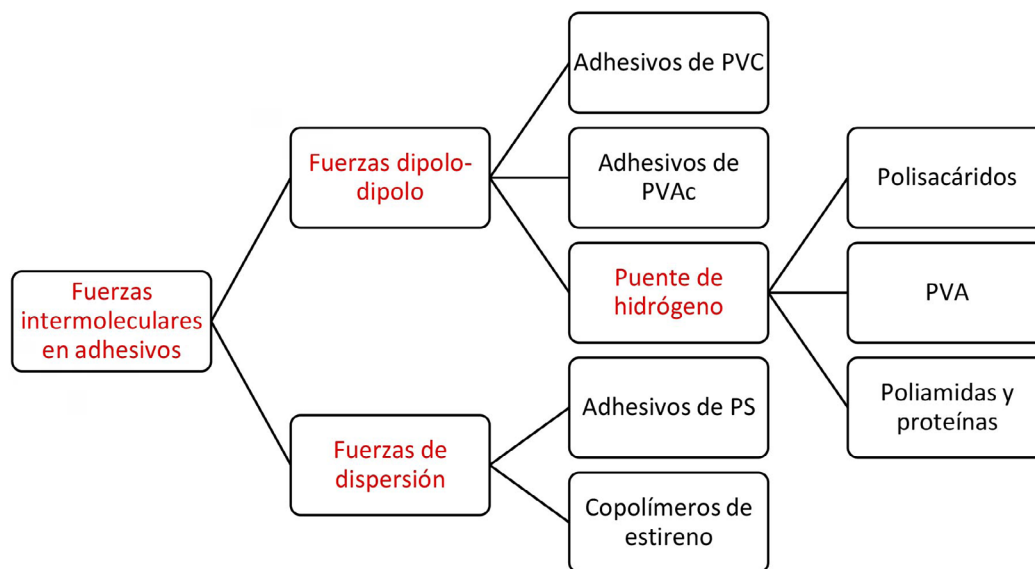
Fuerzas intermoleculares en adhesivos

Fuerzas dipolo-dipolo

Adhesivos de PVC

Adhesivos de PVAc

Puente de hidrógeno

Polisacáridos

PVA

Poliamidas y proteínas

Fuerzas de dispersión

Adhesivos de PS

Copolímeros de estireno